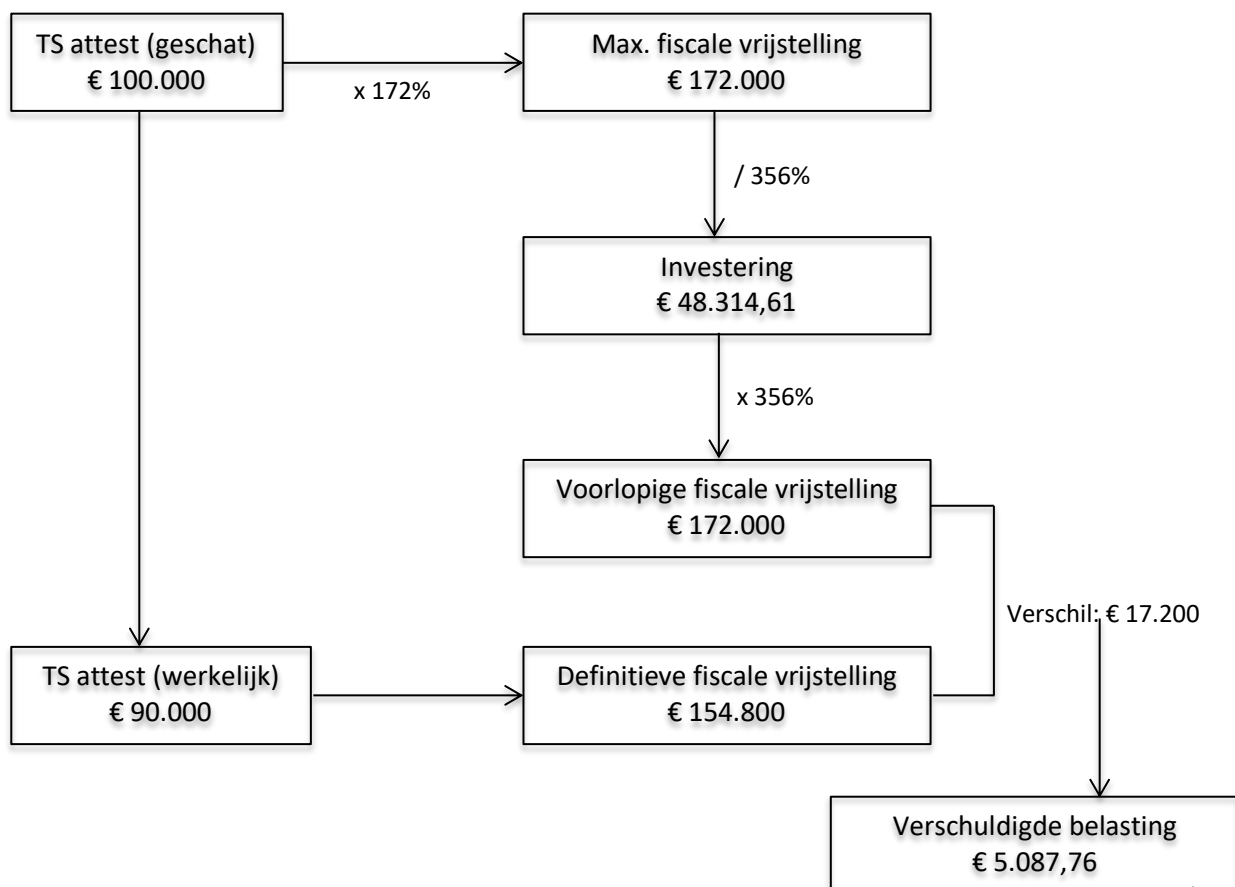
TS attest (geschat)
€ 100.000

x 172%

Max. fiscale vrijstelling
€ 172.000

/ 356%

Investering
€ 48.314,61

x 356%

Voorlopige fiscale vrijstelling
€ 172.000

Verschil: € 17.200

TS attest (werkelijk)
€ 90.000

Definitieve fiscale vrijstelling
€ 154.800

Verschuldigde belasting
€ 5.087,76